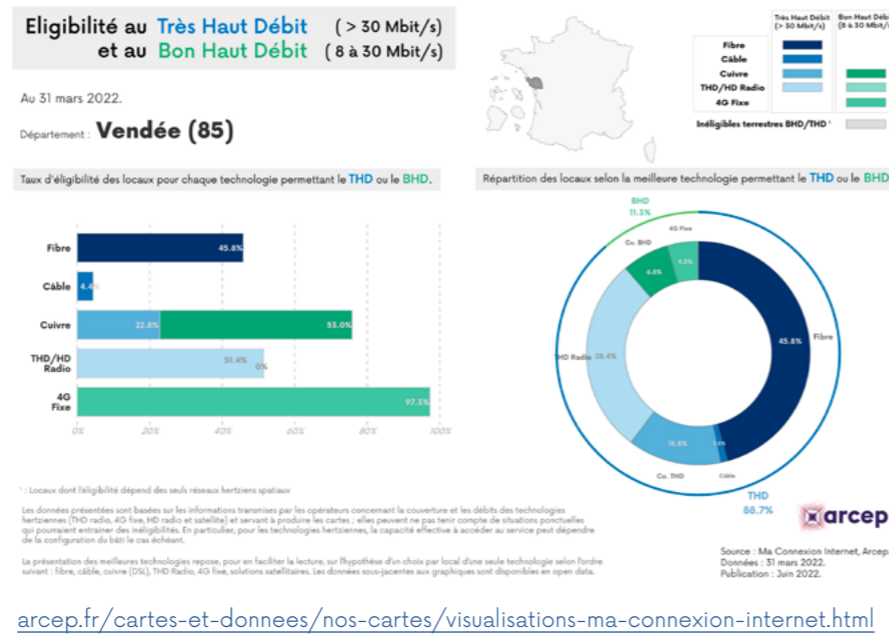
Eligibilité au Très Haut Débit ( > 30 Mbit/s)
et au Bon Haut Débit ( 8 à 30 Mbit/s)

Au 31 mars 2022.

Département : Vendée (85)

| | Très Haut Débit (> 30 Mbit/s) | Bon Haut Débit (8 à 30 Mbit/s) |
|---|---|---|
| Fibre | | |
| Câble | | |
| Cuivre | | |
| THD/HD Radio | | |
| 4G Fixe | | |
| Inéligibles terrestres BHD/THD ¹ | | |

Taux d'éligibilité des locaux pour chaque technologie permettant le THD ou le BHD.

Fibre 45.8%
Câble 4.4%
Cuivre 22.8% 55.0%
THD/HD Radio 51.4% 0%
4G Fixe 97.3%

0% 20% 40% 60% 80% 100%

Répartition des locaux selon la meilleure technologie permettant le THD ou le BHD

BHD 11.3%
4G Fixe 4.5%
Cu. BHD 6.8%
THD Radio 38.4%
Fibre 45.8%
15.5%
1.0%
Cu. THD
Câble
THD 88.7%

arcep

¹ : Locaux dont l'éligibilité dépend des seuls réseaux hertziens spatiaux

Les données présentées sont basées sur les informations transmises par les opérateurs concernant la couverture et les débits des technologies hertziennes (THD radio, 4G fixe, HD radio et satellite) et servant à produire les cartes ; elles peuvent ne pas tenir compte de situations ponctuelles qui pourraient entraîner des inéligibilités. En particulier, pour les technologies hertziennes, la capacité effective à accéder au service peut dépendre de la configuration du bâti le cas échéant.

La présentation des meilleures technologies repose, pour en faciliter la lecture, sur l'hypothèse d'un choix par local d'une seule technologie selon l'ordre suivant : fibre, câble, cuivre (DSL), THD Radio, 4G fixe, solutions satellitaires. Les données sous-jacentes aux graphiques sont disponibles en open data.

Source : Ma Connexion Internet, Arcep
Données : 31 mars 2022.
Publication : Juin 2022.

arcep.fr/cartes-et-donnees/nos-cartes/visualisations-ma-connexion-internet.html